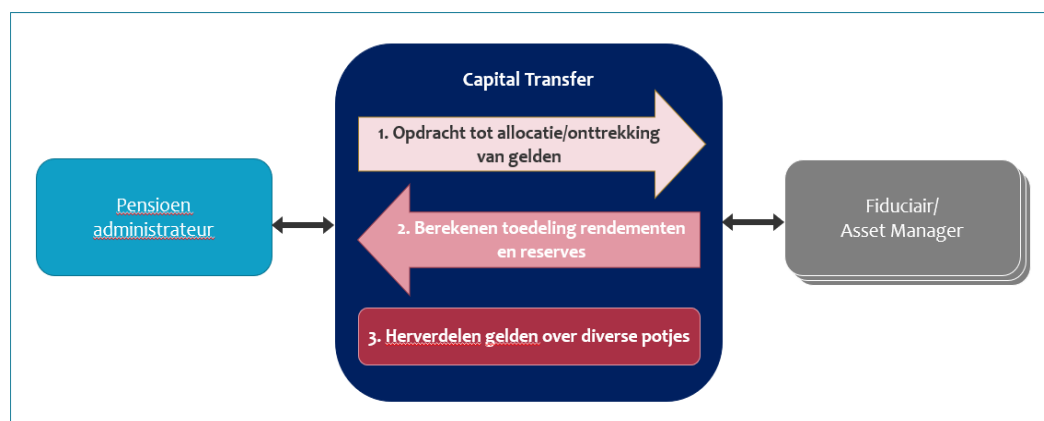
Capital Transfer

1. Opdracht tot allocatie/onttrekking van gelden

Pensioen administrateur

2. Berekenen toedeling rendementen en reserves

Fiduciair/ Asset Manager

3. Herverdelen gelden over diverse potjes